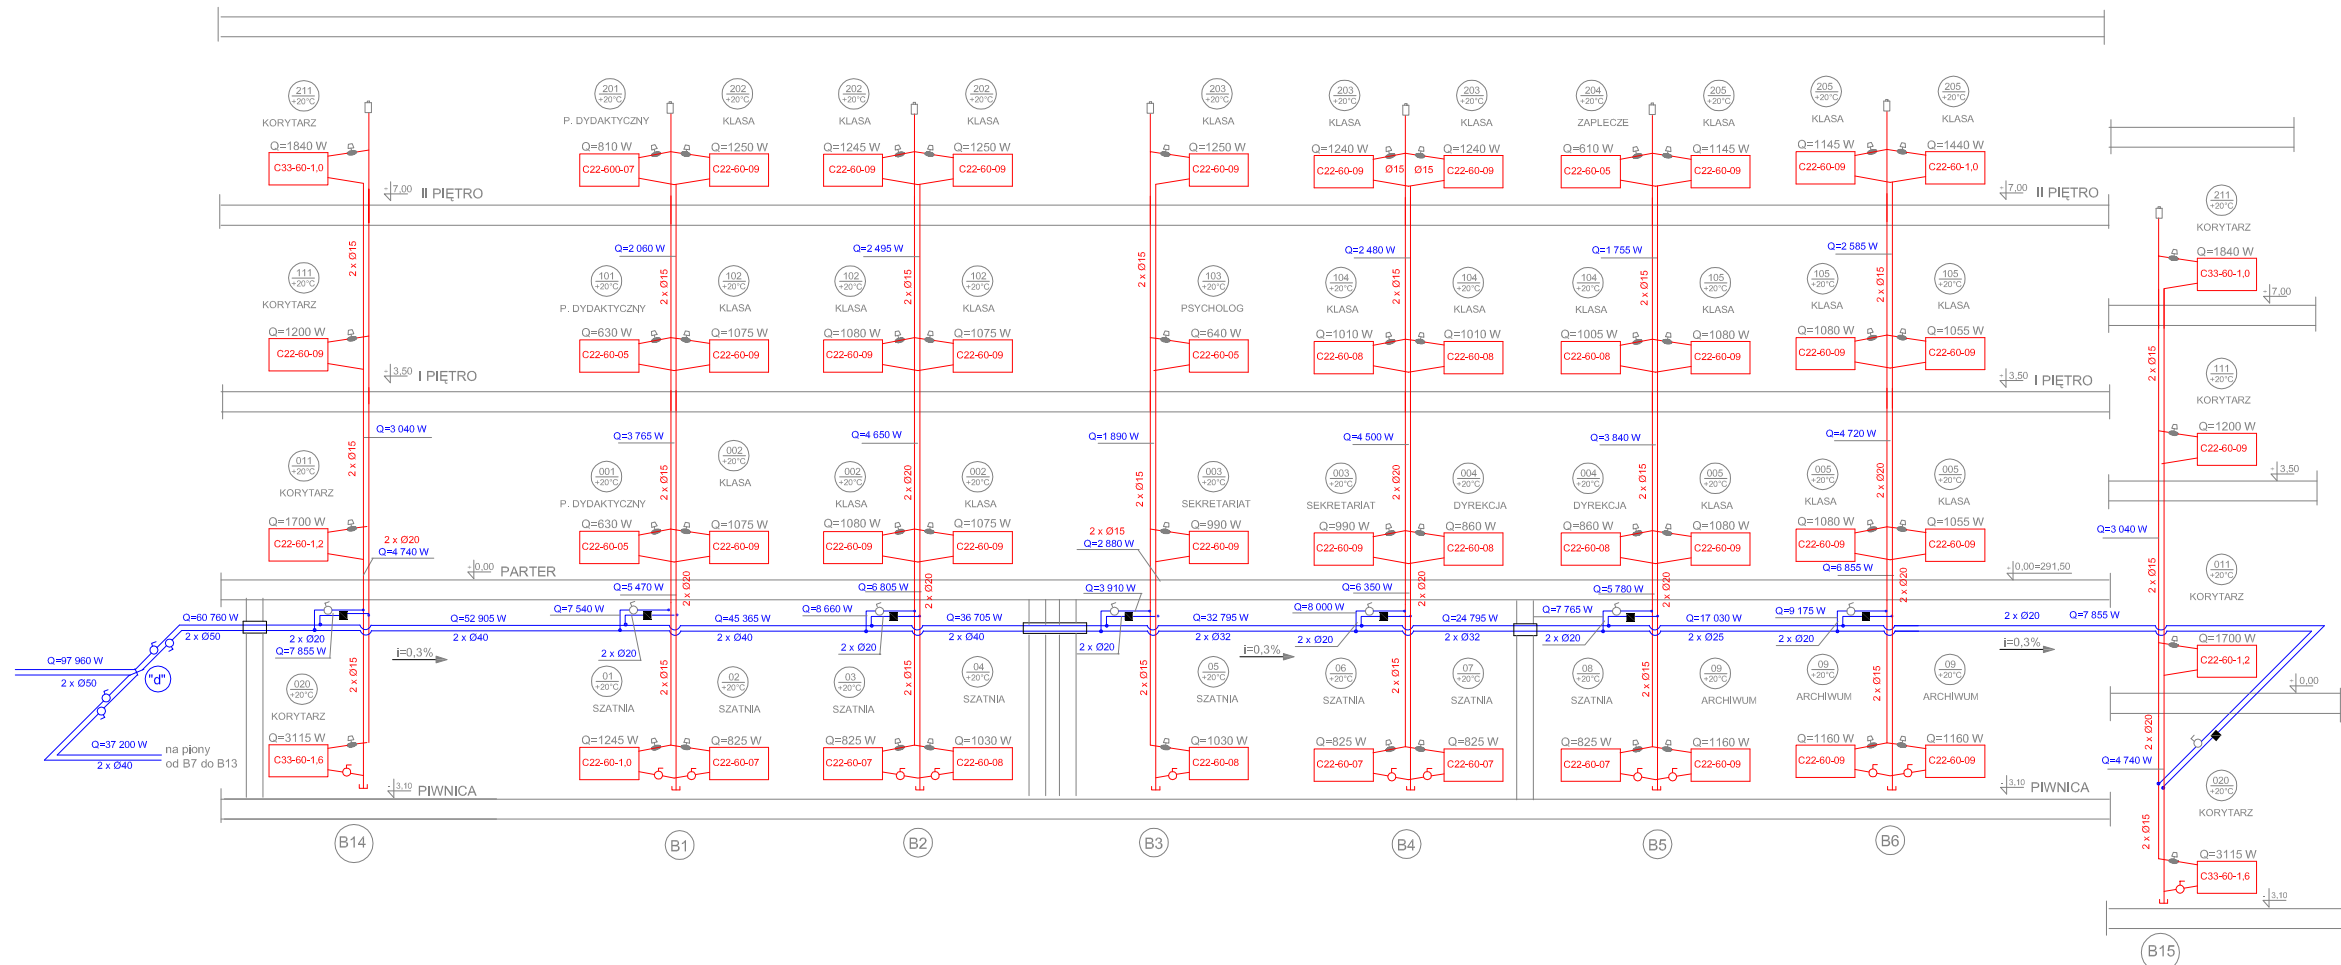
211 +20°C KORYTARZ Q=1840 W C33-60-1,0
+7,00 II PIĘTRO
201 +20°C P. DYDAKTYCZNY Q=810 W C22-600-07
202 +20°C KLASA Q=1250 W C22-60-09
202 +20°C KLASA Q=1245 W C22-60-09
202 +20°C KLASA Q=1250 W C22-60-09
203 +20°C KLASA Q=1250 W C22-60-09
203 +20°C KLASA Q=1240 W C22-60-09 Ø15
203 +20°C KLASA Ø15 Q=1240 W C22-60-09
204 +20°C ZAPLECZE Q=610 W C22-60-05
205 +20°C KLASA Q=1145 W C22-60-09
205 +20°C KLASA Q=1145 W C22-60-09
205 +20°C KLASA Q=1440 W C22-60-1,0
+7,00 II PIĘTRO

111 +20°C KORYTARZ Q=1200 W C22-60-09
+3,50 I PIĘTRO
2 x Ø15
Q=2 060 W
101 +20°C P. DYDAKTYCZNY Q=630 W C22-60-05
2 x Ø15
102 +20°C KLASA Q=1075 W C22-60-09
Q=2 495 W
102 +20°C KLASA Q=1080 W C22-60-09
2 x Ø15
102 +20°C KLASA Q=1075 W C22-60-09
2 x Ø15
103 +20°C PSYCHOLOG Q=640 W C22-60-05
Q=2 480 W
104 +20°C KLASA Q=1010 W C22-60-08
2 x Ø15
104 +20°C KLASA Q=1010 W C22-60-08
Q=1 755 W
104 +20°C KLASA Q=1005 W C22-60-08
2 x Ø15
105 +20°C KLASA Q=1080 W C22-60-09
Q=2 585 W
105 +20°C KLASA Q=1080 W C22-60-09
2 x Ø15
105 +20°C KLASA Q=1055 W C22-60-09
+3,50 I PIĘTRO

Q=3 040 W
011 +20°C KORYTARZ Q=1700 W C22-60-1,2
2 x Ø15
2 x Ø20
Q=4 740 W
+0,00 PARTER
Q=3 765 W
001 +20°C P. DYDAKTYCZNY Q=630 W C22-60-05
2 x Ø15
002 +20°C KLASA Q=1075 W C22-60-09
Q=4 650 W
002 +20°C KLASA Q=1080 W C22-60-09
2 x Ø20
002 +20°C KLASA Q=1075 W C22-60-09
Q=1 890 W
2 x Ø15
2 x Ø15
Q=2 880 W
003 +20°C SEKRETARIAT Q=990 W C22-60-09
Q=4 500 W
003 +20°C SEKRETARIAT Q=990 W C22-60-09
2 x Ø20
004 +20°C DYREKCJA Q=860 W C22-60-08
Q=3 840 W
004 +20°C DYREKCJA Q=860 W C22-60-08
2 x Ø15
005 +20°C KLASA Q=1080 W C22-60-09
Q=4 720 W
005 +20°C KLASA Q=1080 W C22-60-09
2 x Ø20
005 +20°C KLASA Q=1055 W C22-60-09
Q=6 855 W
+0,00=291,50

Q=60 760 W 2 x Ø50
Q=97 960 W 2 x Ø50
"d"
Q=37 200 W 2 x Ø40
na piony od B7 do B13
2 x Ø20 Q=7 855 W
Q=52 905 W 2 x Ø40
i=0,3%
Q=5 470 W
Q=7 540 W
2 x Ø20
2 x Ø20
Q=45 365 W 2 x Ø40
Q=6 805 W
Q=8 660 W
2 x Ø20
2 x Ø20
Q=36 705 W 2 x Ø40
Q=3 910 W
2 x Ø20
Q=32 795 W 2 x Ø32
i=0,3%
Q=6 350 W
Q=8 000 W
2 x Ø20
2 x Ø20
Q=24 795 W 2 x Ø32
Q=5 780 W
Q=7 765 W
2 x Ø20
2 x Ø20
Q=17 030 W 2 x Ø25
Q=9 175 W
2 x Ø20
2 x Ø20
2 x Ø20 Q=7 855 W
i=0,3%

020 +20°C KORYTARZ Q=3115 W C33-60-1,6
2 x Ø15
01 +20°C SZATNIA Q=1245 W C22-60-1,0
2 x Ø15
02 +20°C SZATNIA Q=825 W C22-60-07
03 +20°C SZATNIA Q=825 W C22-60-07
2 x Ø15
04 +20°C SZATNIA Q=1030 W C22-60-08
2 x Ø15
05 +20°C SZATNIA Q=1030 W C22-60-08
06 +20°C SZATNIA Q=825 W C22-60-07
2 x Ø15
07 +20°C SZATNIA Q=825 W C22-60-07
08 +20°C SZATNIA Q=825 W C22-60-07
2 x Ø15
09 +20°C ARCHIWUM Q=1160 W C22-60-09
09 +20°C ARCHIWUM Q=1160 W C22-60-09
2 x Ø15
09 +20°C ARCHIWUM Q=1160 W C22-60-09
-3,10 PIWNICA
-3,10 PIWNICA

B14 B1 B2 B3 B4 B5 B6

211 +20°C KORYTARZ Q=1840 W C33-60-1,0
+7,00
2 x Ø15
111 +20°C KORYTARZ Q=1200 W C22-60-09
+3,50
Q=3 040 W
2 x Ø15
011 +20°C KORYTARZ Q=1700 W C22-60-1,2
+0,00
2 x Ø20
Q=4 740 W
020 +20°C KORYTARZ
2 x Ø15
Q=3115 W C33-60-1,6
-3,10
B15